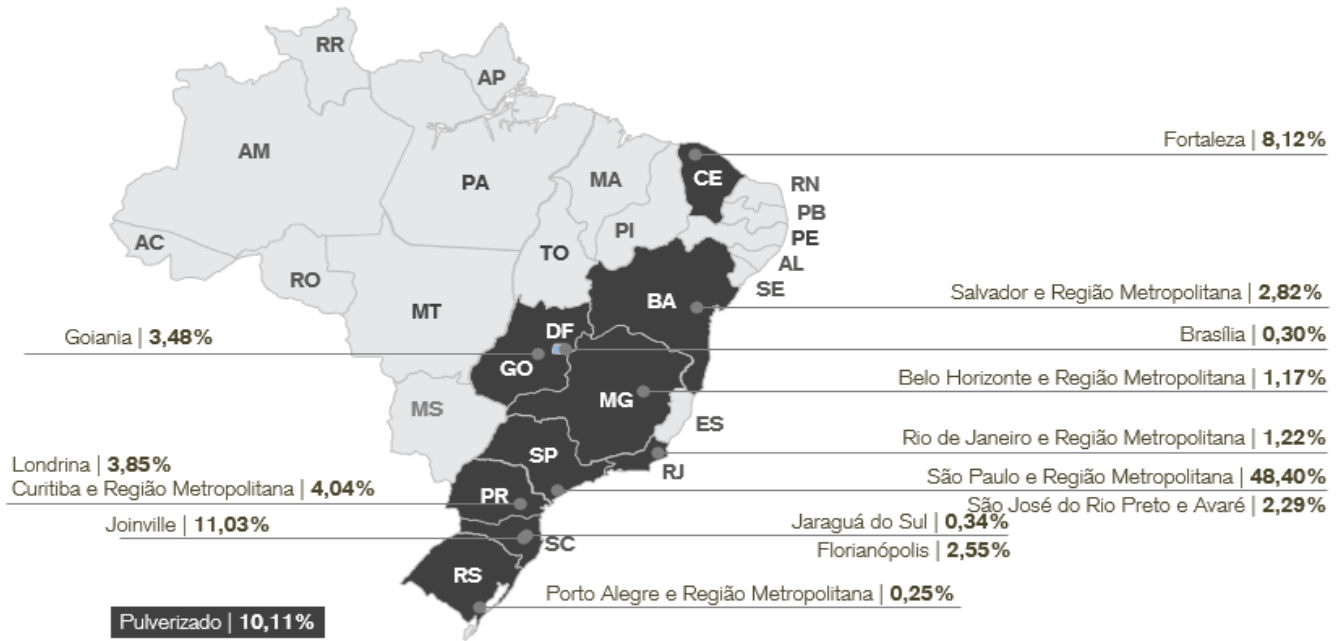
RR
AP
AM
PA
MA
CE
RN
PB
PE
AL
SE
AC
RO
TO
PI
BA
MT
DF
GO
MS
MG
ES
SP
RJ
PR
SC
RS

Fortaleza | 8,12%
Salvador e Região Metropolitana | 2,82%
Goiania | 3,48%
Brasília | 0,30%
Belo Horizonte e Região Metropolitana | 1,17%
Rio de Janeiro e Região Metropolitana | 1,22%
Londrina | 3,85%
Curitiba e Região Metropolitana | 4,04%
São Paulo e Região Metropolitana | 48,40%
São José do Rio Preto e Avaré | 2,29%
Joinville | 11,03%
Jaraguá do Sul | 0,34%
Florianópolis | 2,55%
Porto Alegre e Região Metropolitana | 0,25%
Pulverizado | 10,11%